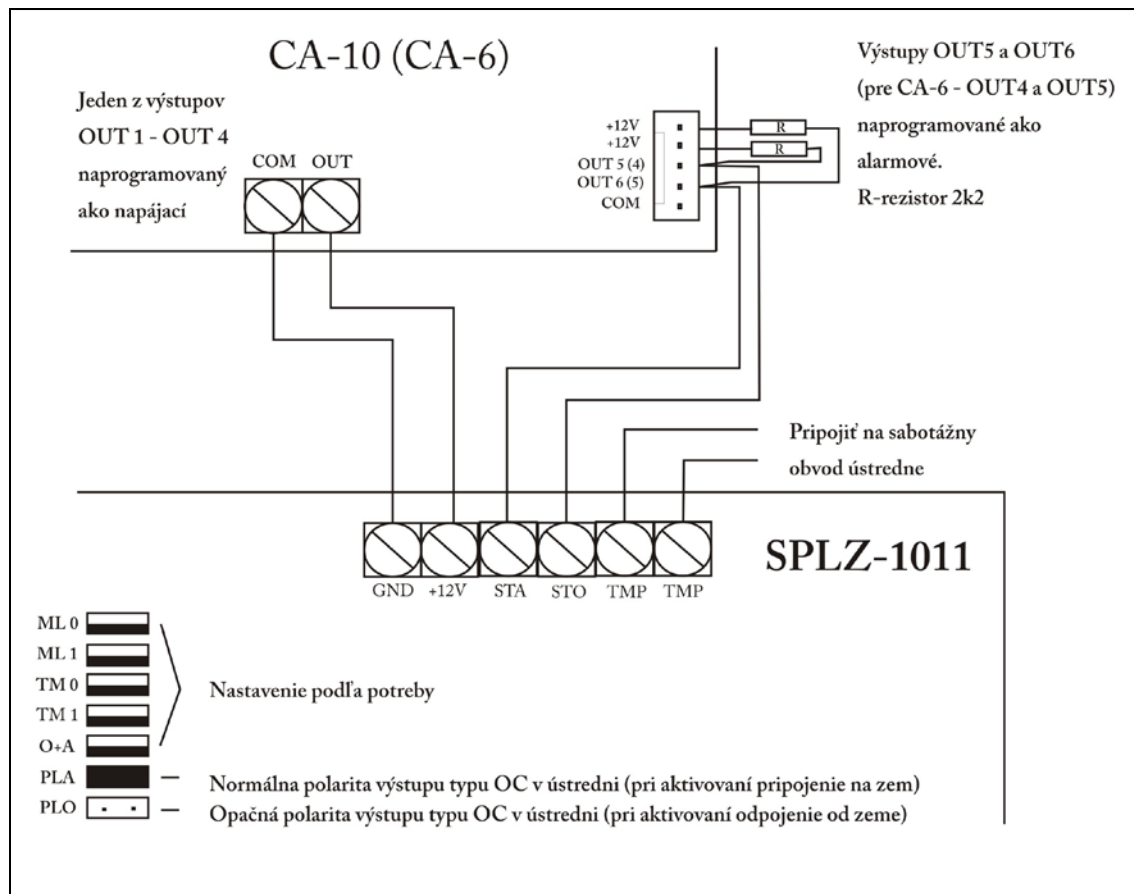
CA-10 (CA-6)

Jeden z výstupov OUT 1 - OUT 4 naprogramovaný ako napájací

COM OUT

+12V
+12V
OUT 5 (4)
OUT 6 (5)
COM

R
R

Výstupy OUT5 a OUT6 (pre CA-6 - OUT4 a OUT5) naprogramované ako alarmové. R-rezistor 2k2

Pripojiť na sabotážny obvod ústredne

GND +12V STA STO TMP TMP

SPLZ-1011

ML 0
ML 1
TM 0
TM 1
O+A

Nastavenie podľa potreby

PLA — Normálna polarita výstupu typu OC v ústredni (pri aktivovaní pripojenie na zem)
PLO — Opačná polarita výstupu typu OC v ústredni (pri aktivovaní odpojenie od zeme)